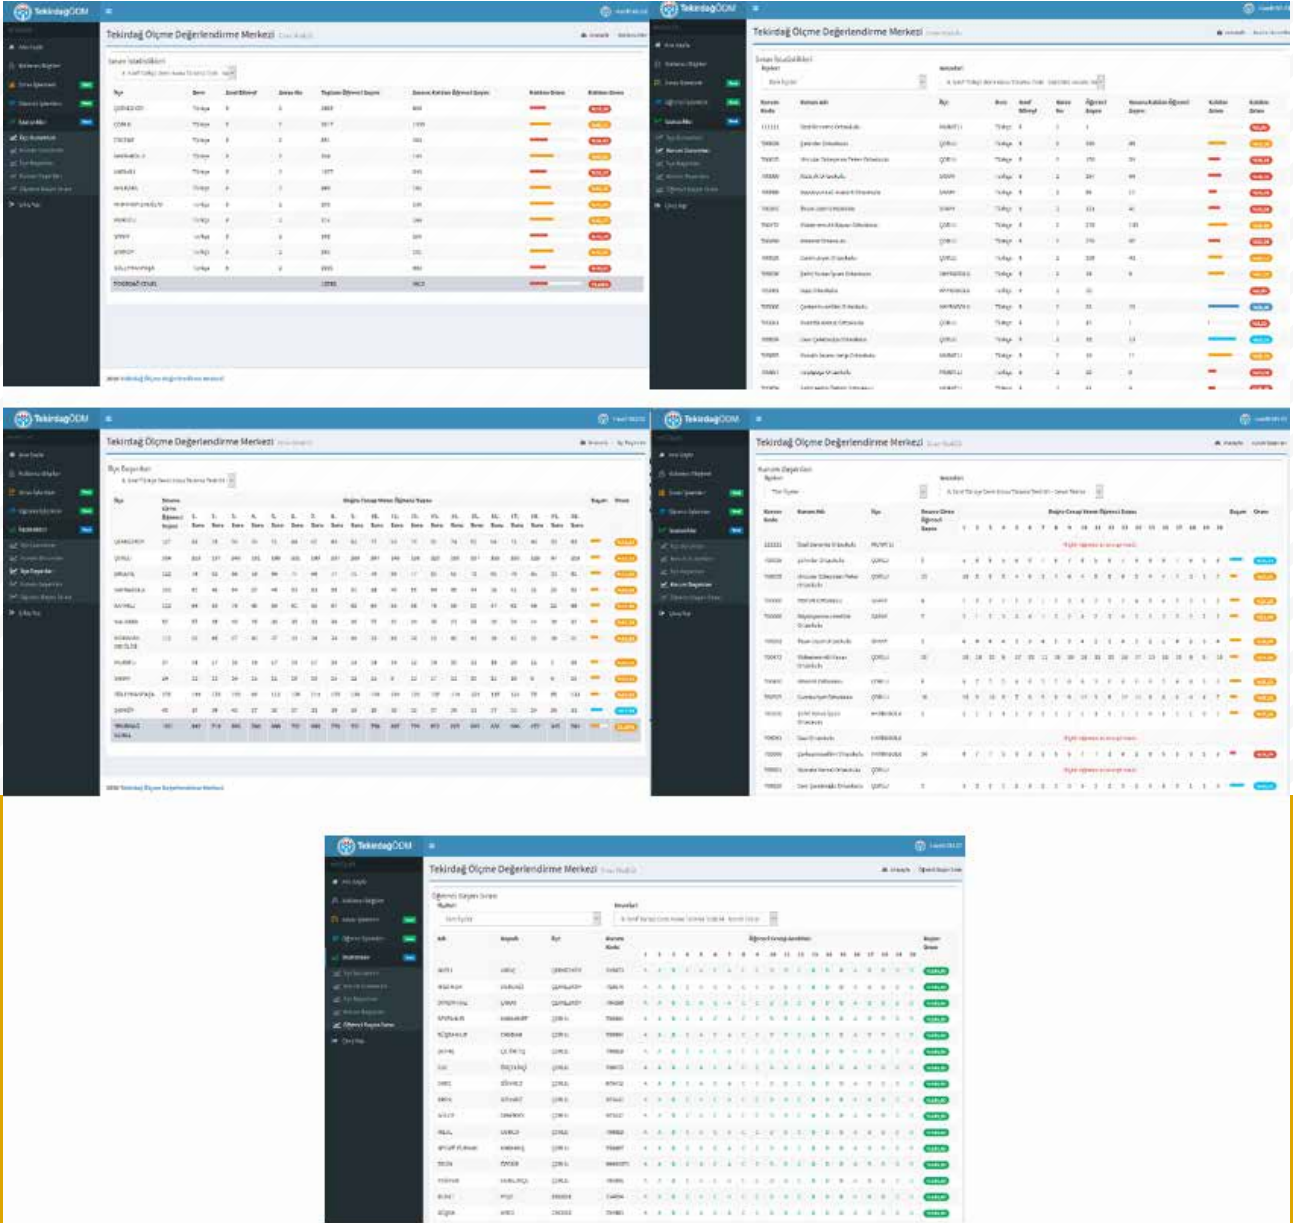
TekirdağÖDM

Tekirdağ Ölçme Değerlendirme Merkezi

Sınav İstatistikleri

| İlçe | Ülke | Sınıf Düzeyi | Şube No | Toplam Öğrenci Sayısı | Sınava Katılan Öğrenci Sayısı | Katılım Oranı | Katılım Oranı |
|---|---|---|---|---|---|---|---|
| ÇERKEZKÖY | Türkiye | | | | | | |
| ÇORLU | Türkiye | | | | | | |
| ERGENE | Türkiye | | | | | | |
| HAYRABOLU | Türkiye | | | | | | |
| KAPAKLI | Türkiye | | | | | | |
| MALKARA | Türkiye | | | | | | |
| MARMARAEREĞLİSİ | Türkiye | | | | | | |
| MURATLI | Türkiye | | | | | | |
| SARAY | Türkiye | | | | | | |
| ŞARKÖY | Türkiye | | | | | | |
| SÜLEYMANPAŞA | Türkiye | | | | | | |
| TEKİRDAĞ GENEL | | | | | | | |

TekirdağÖDM

Tekirdağ Ölçme Değerlendirme Merkezi

Sınav İstatistikleri

TekirdağÖDM

Tekirdağ Ölçme Değerlendirme Merkezi

İlçe Raporları

TekirdağÖDM

Tekirdağ Ölçme Değerlendirme Merkezi

Kurum Raporları

TekirdağÖDM

Tekirdağ Ölçme Değerlendirme Merkezi

Öğrenci Başarı Sırası